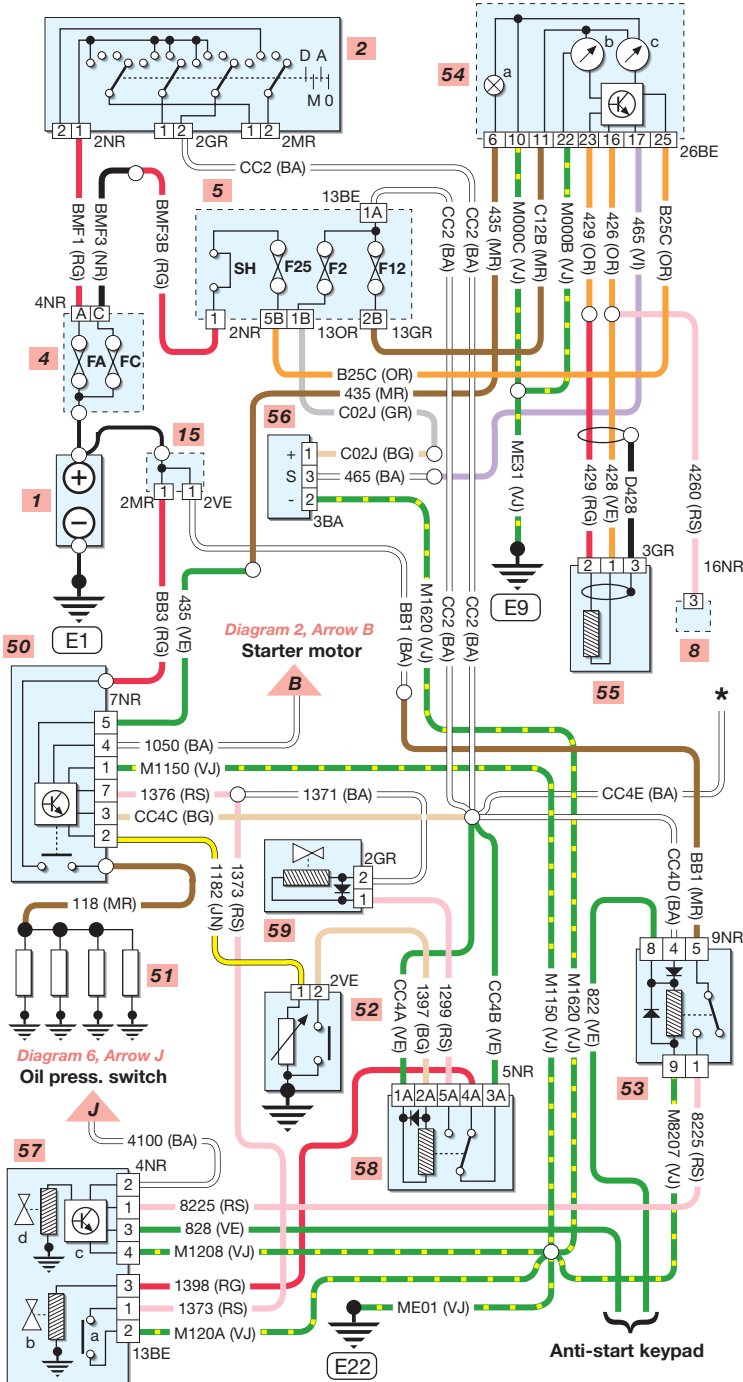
2
D A
M 0
2 1
2NR
1 2
2GR
1 2
2MR
CC2 (BA)
54
a
b
c
6 10 11 22 23 16 17 25
26BE
5
13BE
1A
SH
F25
F2
F12
BMF1 (RG)
BMF3 (NR)
BMF3B (RG)
CC2 (BA)
CC2 (BA)
435 (MR)
M000C (VJ)
C12B (MR)
M000B (VJ)
429 (OR)
426 (OR)
465 (VI)
B25C (OR)
4NR
A C
4
FA
FC
1
2NR
5B 1B
13OR
2B
13GR
B25C (OR)
435 (MR)
56
C02J (GR)
+ 1
S 3
- 2
C02J (BG)
465 (BA)
3BA
ME31 (VJ)
429 (RG)
428 (VE)
D428
4260 (RS)
15
1
2MR
1 1
2VE
E9
2 1 3
3GR
16NR
3
8
55
E1
435 (VE)
BB3 (RG)
M1620 (VJ)
CC2 (BA)
CC2 (BA)
BB1 (BA)
Diagram 2, Arrow B
Starter motor
B
50
7NR
5
4
1
7
3
2
1050 (BA)
M1150 (VJ)
1376 (RS)
1371 (BA)
CC4C (BG)
CC4E (BA)
*
CC4D (BA)
BB1 (MR)
2GR
2
1
59
118 (MR)
1182 (JN)
1373 (RS)
51
1 2
2VE
52
CC4A (VE)
1397 (BG)
1299 (RS)
CC4B (VE)
M1150 (VJ)
M1620 (VJ)
822 (VE)
8 4 5
9NR
9 1
53
M8207 (VJ)
8225 (RS)
Diagram 6, Arrow J
Oil press. switch
J
5NR
1A 2A 5A 4A 3A
58
4100 (BA)
57
4NR
2
1
3
4
8225 (RS)
828 (VE)
M1208 (VJ)
d
c
3
1
2
1398 (RG)
1373 (RS)
M120A (VJ)
b
a
13BE
ME01 (VJ)
E22
Anti-start keypad